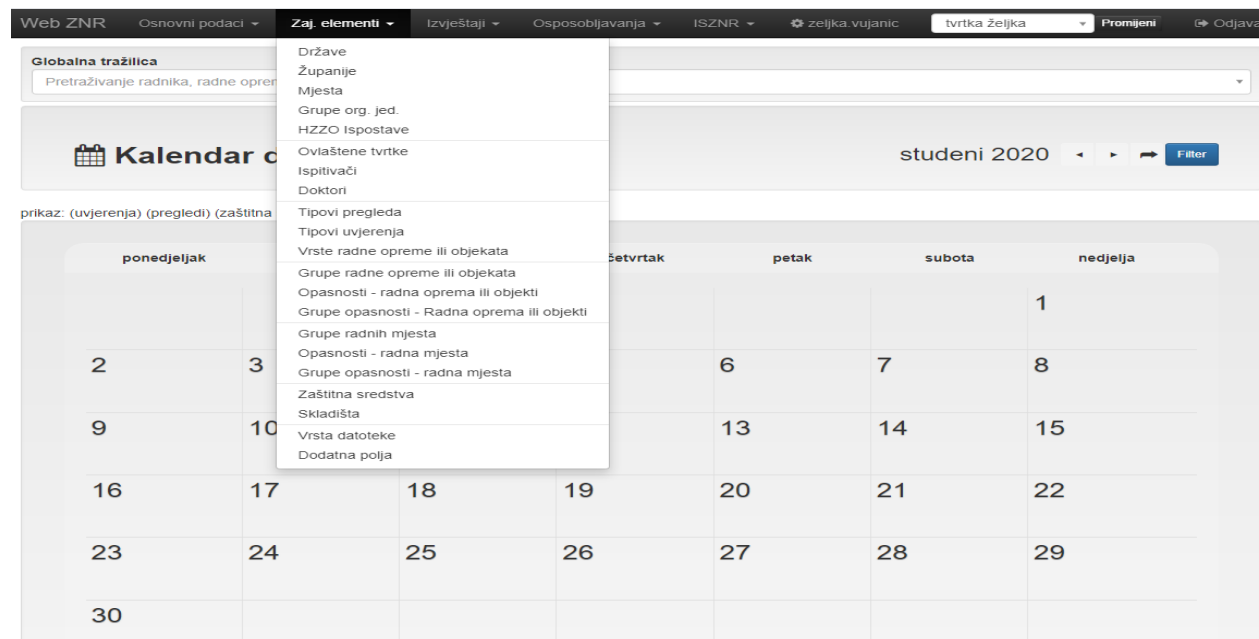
Web ZNR Osnovni podaci ▾ Zaj. elementi ▾ Izvještaji ▾ Osposobljavanja ▾ ISZNR ▾ zeljka.vujanic tvrtka željka ▾ Promijeni Odjava

Globalna tražilica
Pretraživanje radnika, radne opre

Kalendar c

studeni 2020 ◂ ▸ ➡ Filter

prikaz: (uvjerenja) (pregledi) (zaštitna

Države
Županije
Mjesta
Grupe org. jed.
HZZO Ispostave
Ovlaštene tvrtke
Ispitivači
Doktori
Tipovi pregleda
Tipovi uvjerenja
Vrste radne opreme ili objekata
Grupe radne opreme ili objekata
Opasnosti - radna oprema ili objekti
Grupe opasnosti - Radna oprema ili objekti
Grupe radnih mjesta
Opasnosti - radna mjesta
Grupe opasnosti - radna mjesta
Zaštitna sredstva
Skladišta
Vrsta datoteke
Dodatna polja

| ponedjeljak | | | četvrtak | petak | subota | nedjelja |
|---|---|---|---|---|---|---|
| | | | | | | 1 |
| 2 | 3 | | | 6 | 7 | 8 |
| 9 | 10 | | | 13 | 14 | 15 |
| 16 | 17 | 18 | 19 | 20 | 21 | 22 |
| 23 | 24 | 25 | 26 | 27 | 28 | 29 |
| 30 | | | | | | |